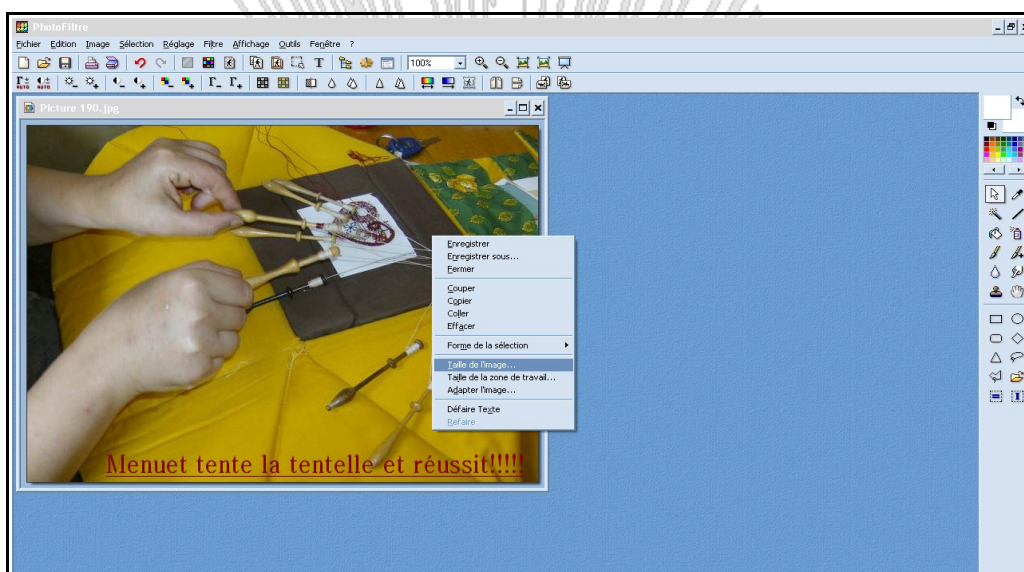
PhotoFiltre

Fichier Edition Image Sélection Réglage Filtre Affichage Outils Fenêtre ?

100%

Picture 190.jpg

Enregistrer
Enregistrer sous...
Fermer

Couper
Copier
Coller
Effacer

Forme de la sélection

Taille de l'image...
Taille de la zone de travail...
Adapter l'image...

Défaire Texte
Refaire

Menuet tente la tentelle et réussit!!!!!